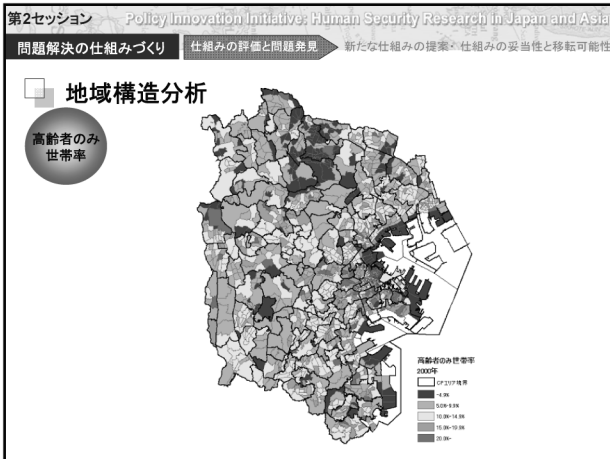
第2セッション Policy Innovation Initiative: Human Security Research in Japan and Asia

問題解決の仕組みづくり 仕組みの評価と問題発見 新たな仕組みの提案・仕組みの妥当性と移転可能性

地域構造分析

高齢者のみ世帯率

高齢者のみ世帯率
2000年
CPエリア境界
~4.9%
5.0%~9.9%
10.0%~14.9%
15.0%~19.9%
20.0%~